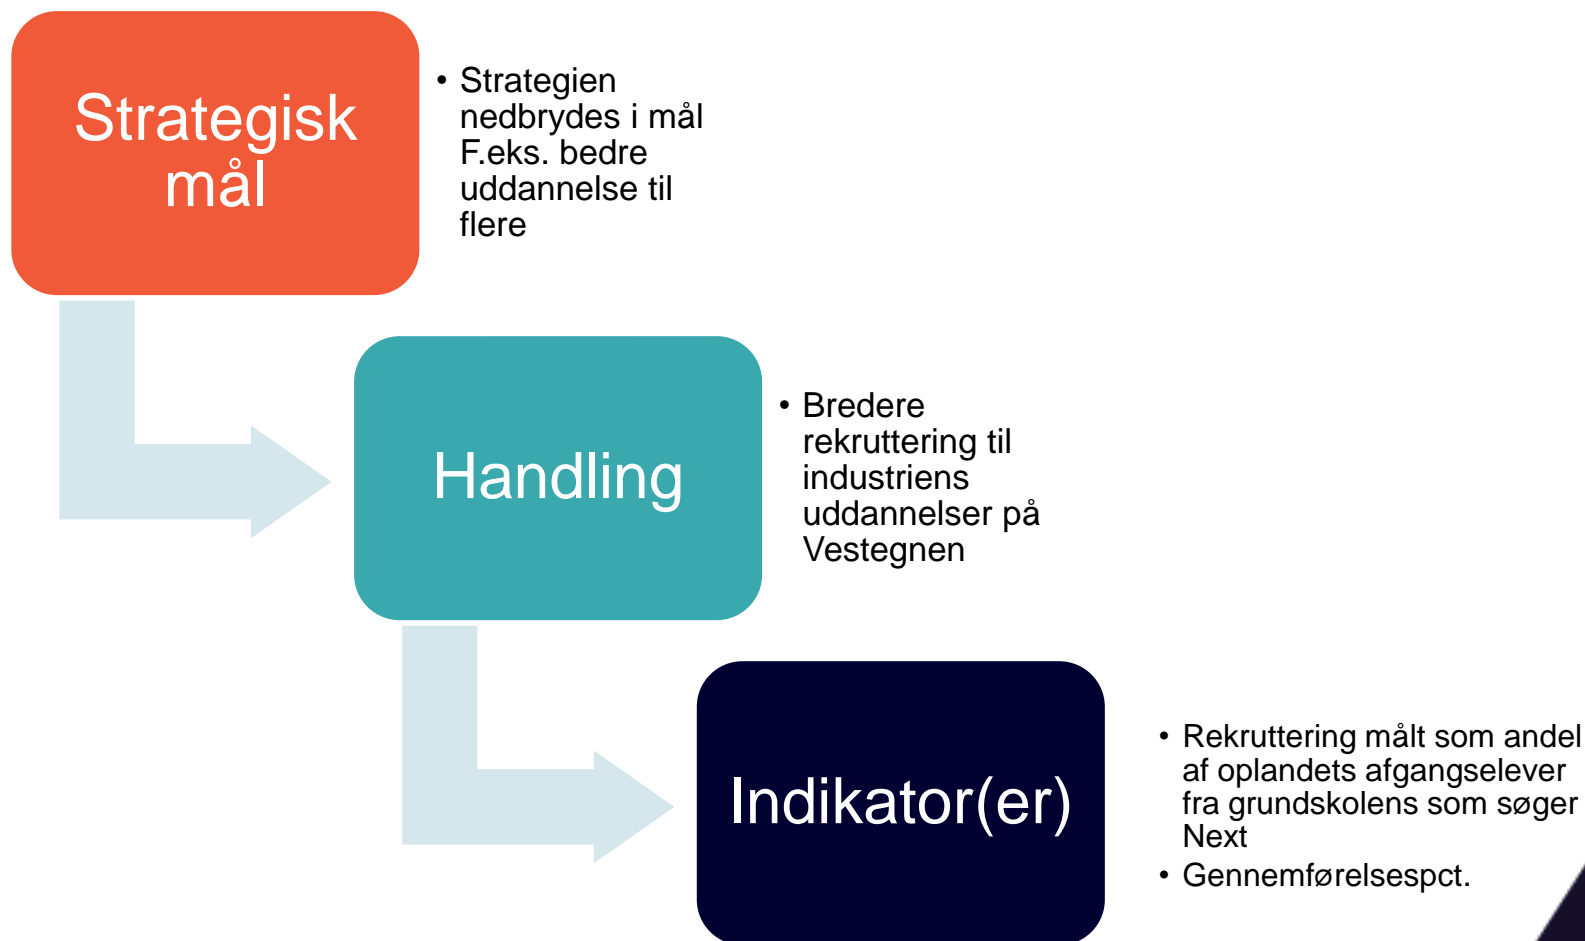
Strategisk mål

- Strategien nedbrydes i mål F.eks. bedre uddannelse til flere

Handling

- Bredere rekruttering til industriens uddannelser på Vestegnen

Indikator(er)

- Rekruttering målt som andel af oplandets afgangselever fra grundskolens som søger Next
- Gennemførelsespct.